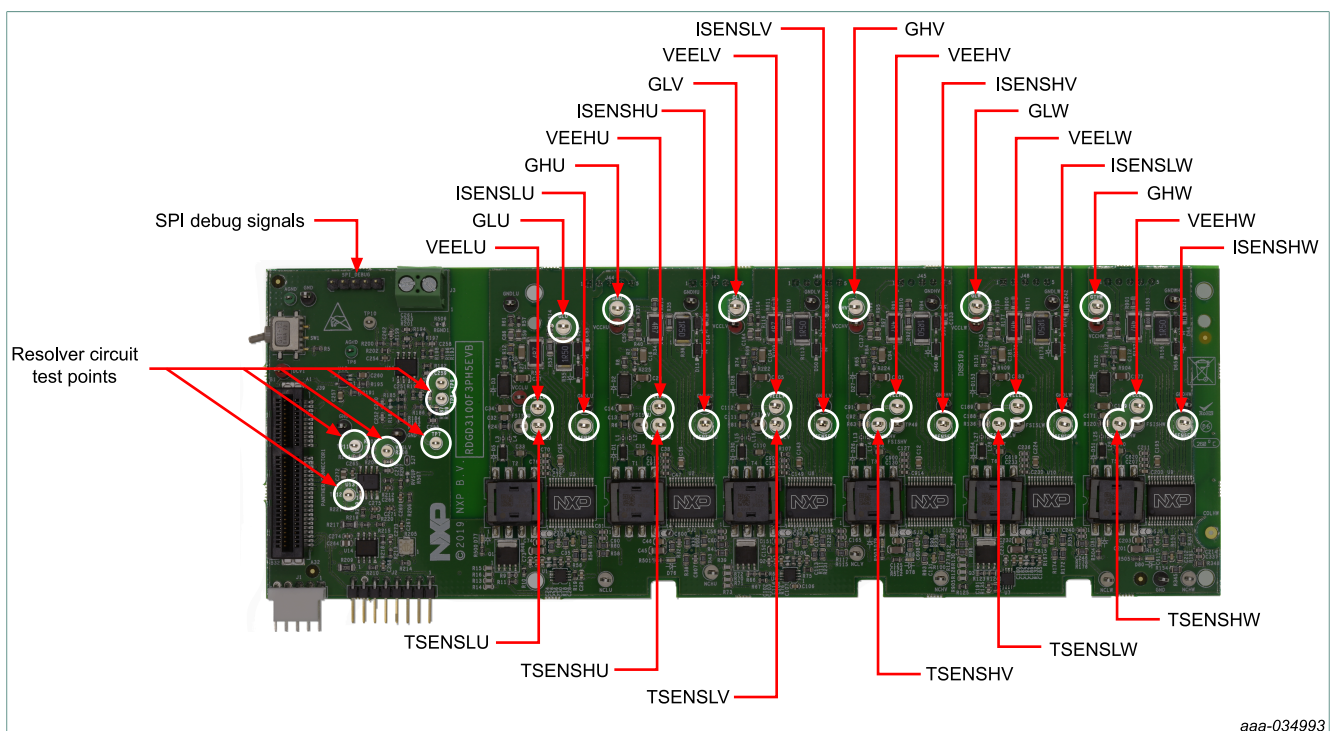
ISENSLV
GHV
VEELV
VEEHV
GLV
ISENSHV
ISENSHU
GLW
VEEHU
VEELW
GHU
ISENSLW
ISENSLU
GHW
SPI debug signals
GLU
VEEHW
VEELU
ISENSHW
Resolver circuit test points
RDGD3100F3PH5EVB
© 2019 NXP B.V.
NXP
TSENSHW
TSENSLU
TSENSLW
TSENSHU
TSENSHV
TSENSLV
aaa-034993